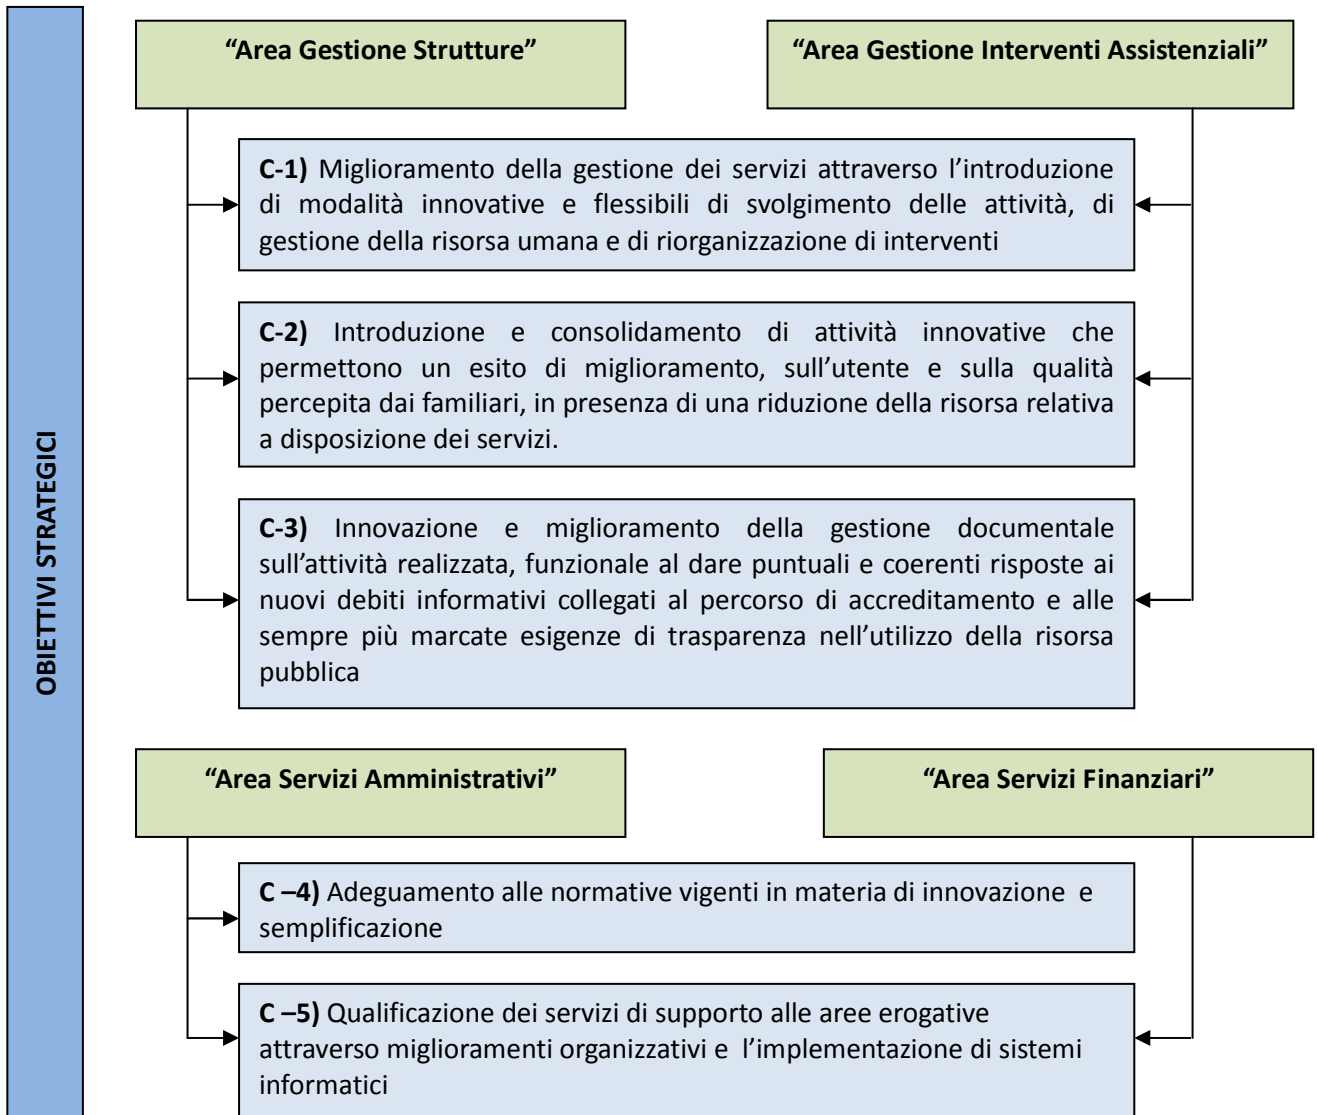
OBIETTIVI STRATEGICI

“Area Gestione Strutture”

“Area Gestione Interventi Assistenziali”

**C-1)** Miglioramento della gestione dei servizi attraverso l’introduzione di modalità innovative e flessibili di svolgimento delle attività, di gestione della risorsa umana e di riorganizzazione di interventi

**C-2)** Introduzione e consolidamento di attività innovative che permettono un esito di miglioramento, sull’utente e sulla qualità percepita dai familiari, in presenza di una riduzione della risorsa relativa a disposizione dei servizi.

**C-3)** Innovazione e miglioramento della gestione documentale sull’attività realizzata, funzionale al dare puntuali e coerenti risposte ai nuovi debiti informativi collegati al percorso di accreditamento e alle sempre più marcate esigenze di trasparenza nell’utilizzo della risorsa pubblica

“Area Servizi Amministrativi”

“Area Servizi Finanziari”

**C –4)** Adeguamento alle normative vigenti in materia di innovazione e semplificazione

**C –5)** Qualificazione dei servizi di supporto alle aree erogative attraverso miglioramenti organizzativi e l’implementazione di sistemi informatici